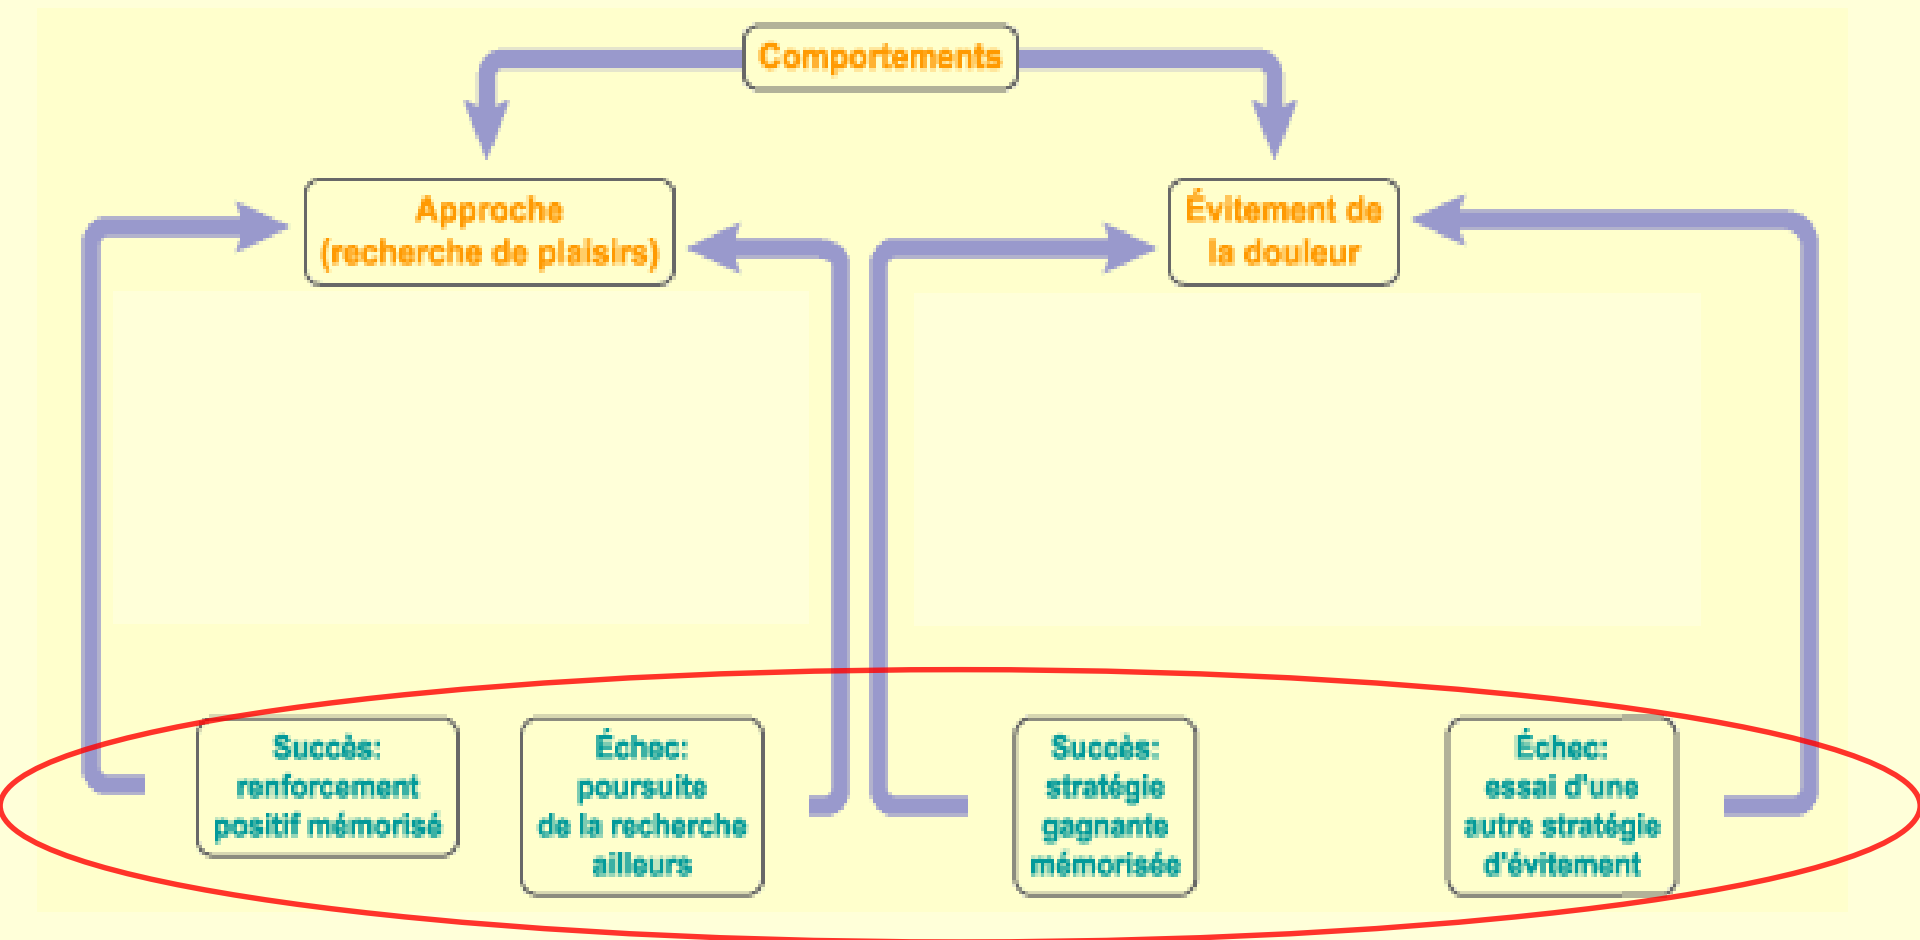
Comportements

Approche (recherche de plaisirs)

Évitement de la douleur

Succès: renforcement positif mémorisé

Échec: poursuite de la recherche ailleurs

Succès: stratégie gagnante mémorisée

Échec: essai d'une autre stratégie d'évitement